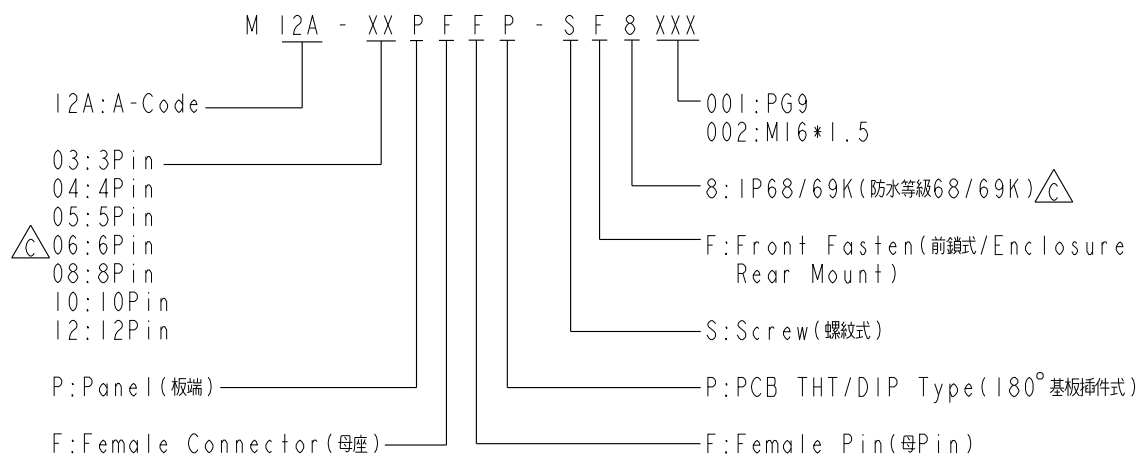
M 12A - XX P F F P - S F 8 XXX

12A:A-Code

03:3Pin
04:4Pin
05:5Pin
C 06:6Pin
08:8Pin
10:10Pin
12:12Pin

P:Panel(板端)

F:Female Connector(母座)

001:PG9
002:M16*1.5

8:IP68/69K(防水等級68/69K) C

F:Front Fasten(前鎖式/Enclosure Rear Mount)

S:Screw(螺紋式)

P:PCB THT/DIP Type(180° 基板插件式)

F:Female Pin(母Pin)